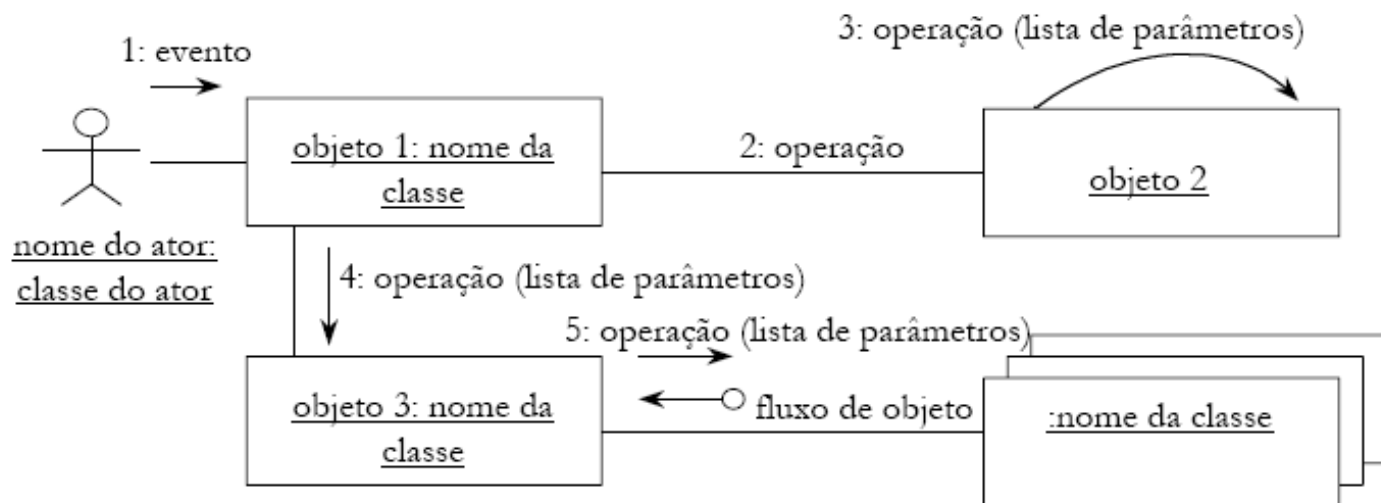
1: evento

3: operação (lista de parâmetros)

objeto 1: nome da classe

2: operação

objeto 2

nome do ator: classe do ator

4: operação (lista de parâmetros)

5: operação (lista de parâmetros)

objeto 3: nome da classe

fluxo de objeto

:nome da classe